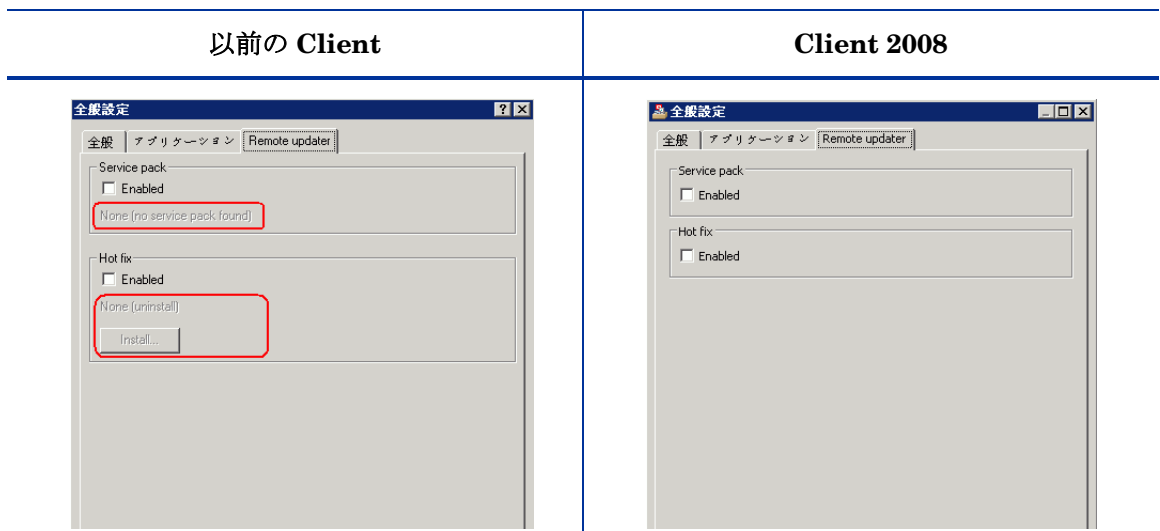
| 以前の Client | Client 2008 |
|---|---|
| 全般設定 ? X<br>全般 アプリケーション Remote updater<br>Service pack<br>Enabled<br>None (no service pack found)<br>Hot fix<br>Enabled<br>None (uninstall)<br>Install... | 全般設定<br>全般 アプリケーション Remote updater<br>Service pack<br>Enabled<br>Hot fix<br>Enabled |